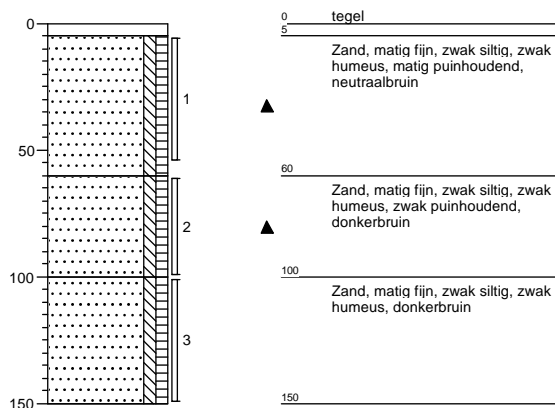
0
50
100
150

1
2
3

0 tegel
5

Zand, matig fijn, zwak siltig, zwak humeus, matig puinhoudend, neutraalbruin

60

Zand, matig fijn, zwak siltig, zwak humeus, zwak puinhoudend, donkerbruin

100

Zand, matig fijn, zwak siltig, zwak humeus, donkerbruin

150